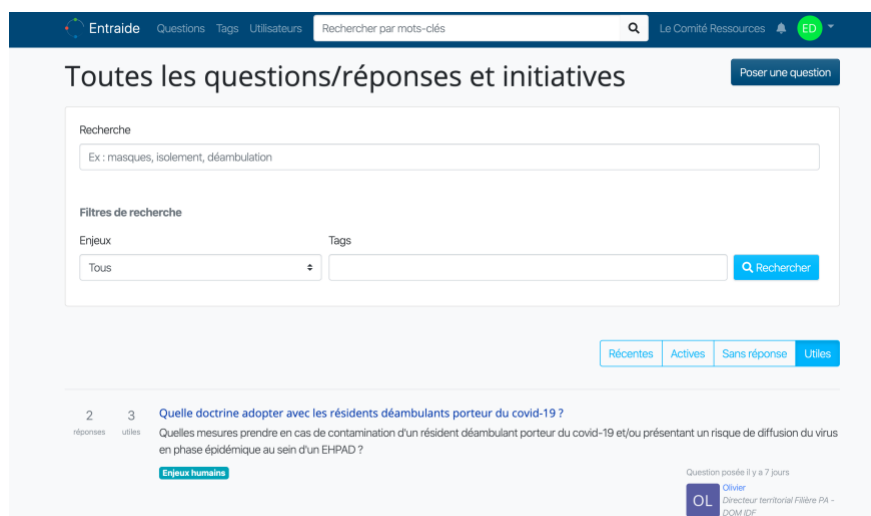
Entraide Questions Tags Utilisateurs Rechercher par mots-clés Le Comité Ressources ED

Toutes les questions/réponses et initiatives

Poser une question

Recherche

Ex : masques, isolement, déambulation

Filtres de recherche

Enjeux

Tous

Tags

Rechercher

Récentes Actives Sans réponse Utiles

2 réponses 3 utiles

Quelle doctrine adopter avec les résidents déambulants porteur du covid-19 ?

Quelles mesures prendre en cas de contamination d'un résident déambulant porteur du covid-19 et/ou présentant un risque de diffusion du virus en phase épidémique au sein d'un EHPAD ?

Enjeux humains

Question posée il y a 7 jours

OL Olivier
Directeur territorial Filière PA - DOM IDF